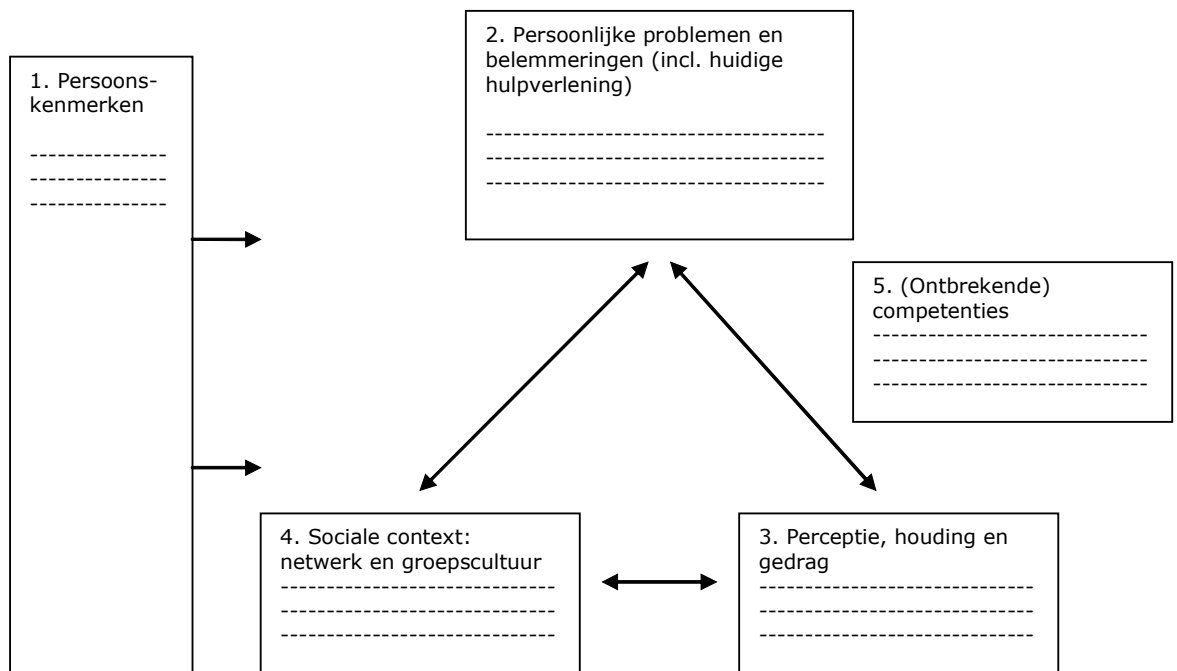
1. Persoonskenmerken

--------------
--------------
--------------

2. Persoonlijke problemen en belemmeringen (incl. huidige hulpverlening)

------------------------------------
------------------------------------
------------------------------------

5. (Ontbrekende) competenties
------------------------------
------------------------------
------------------------------

4. Sociale context: netwerk en groepscultuur
------------------------------
------------------------------
------------------------------

3. Perceptie, houding en gedrag
------------------------------
------------------------------
------------------------------